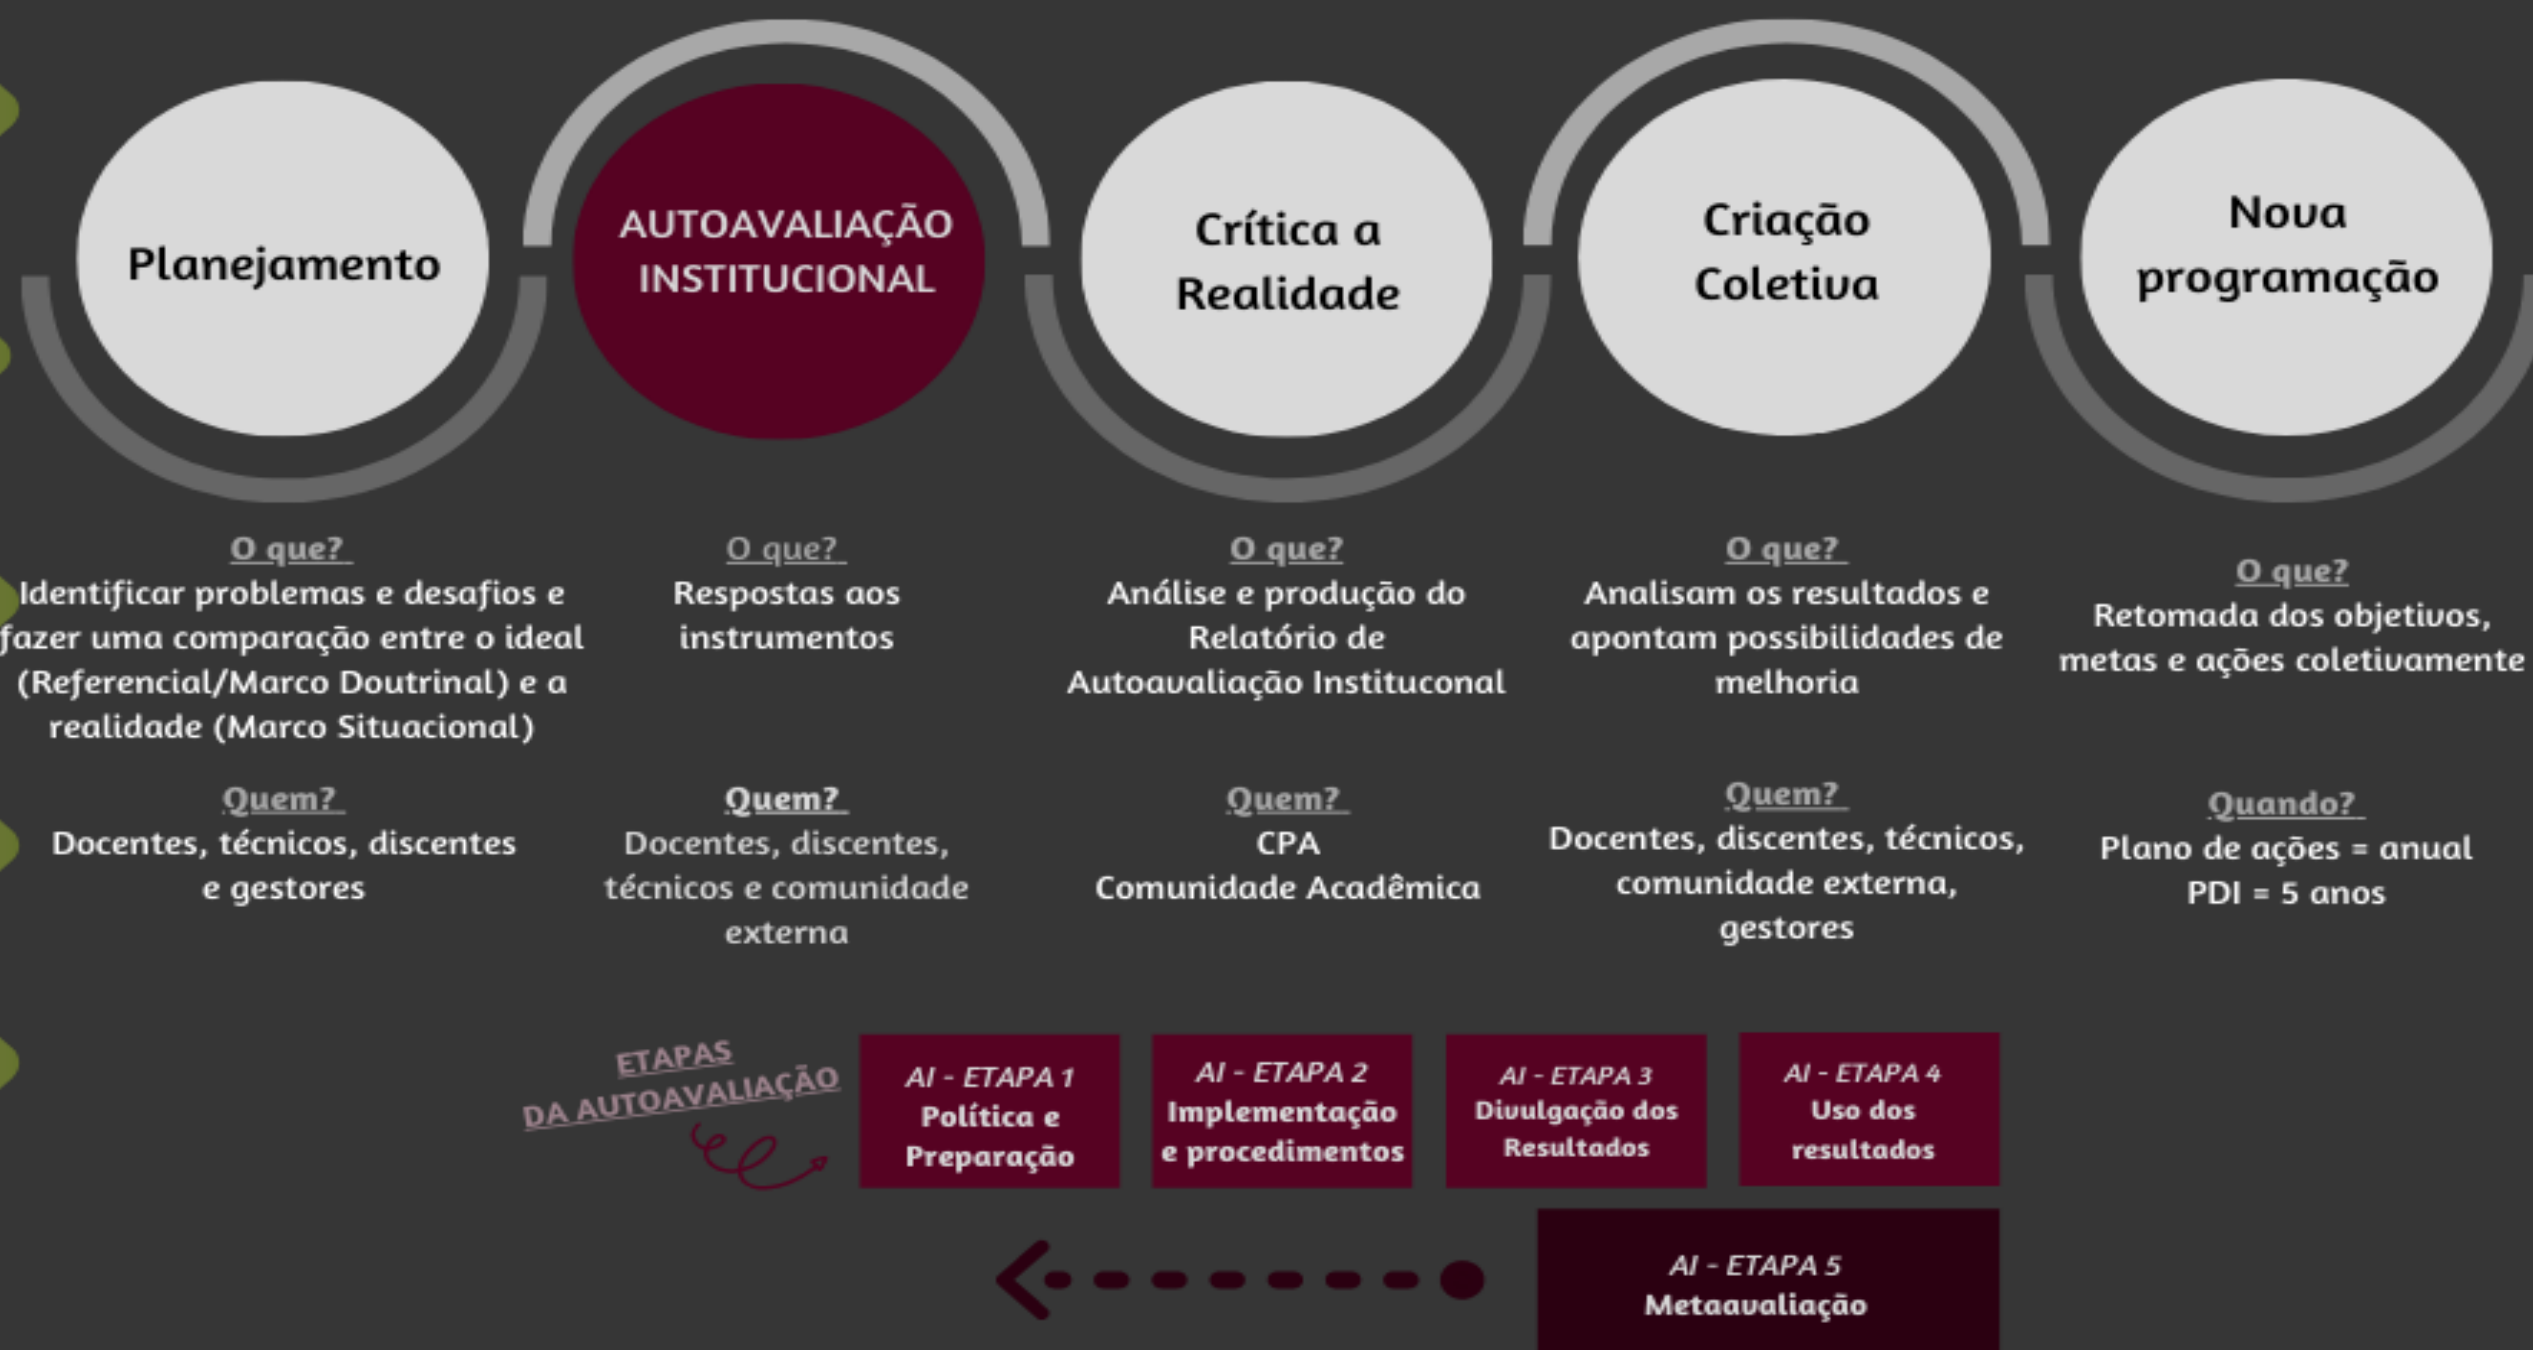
Planejamento

AUTOAVALIAÇÃO INSTITUCIONAL

Crítica a Realidade

Criação Coletiva

Nova programação

O que?
Identificar problemas e desafios e fazer uma comparação entre o ideal (Referencial/Marco Doutrinal) e a realidade (Marco Situacional)

Quem?
Docentes, técnicos, discentes e gestores

O que?
Respostas aos instrumentos

Quem?
Docentes, discentes, técnicos e comunidade externa

O que?
Análise e produção do Relatório de Autoavaliação Instituconal

Quem?
CPA
Comunidade Acadêmica

O que?
Analisam os resultados e apontam possibilidades de melhoria

Quem?
Docentes, discentes, técnicos, comunidade externa, gestores

O que?
Retomada dos objetivos, metas e ações coletivamente

Quando?
Plano de ações = anual
PDI = 5 anos

ETAPAS DA AUTOAVALIAÇÃO

AI - ETAPA 1
Política e Preparação

AI - ETAPA 2
Implementação e procedimentos

AI - ETAPA 3
Divulgação dos Resultados

AI - ETAPA 4
Uso dos resultados

AI - ETAPA 5
Metaavaliação